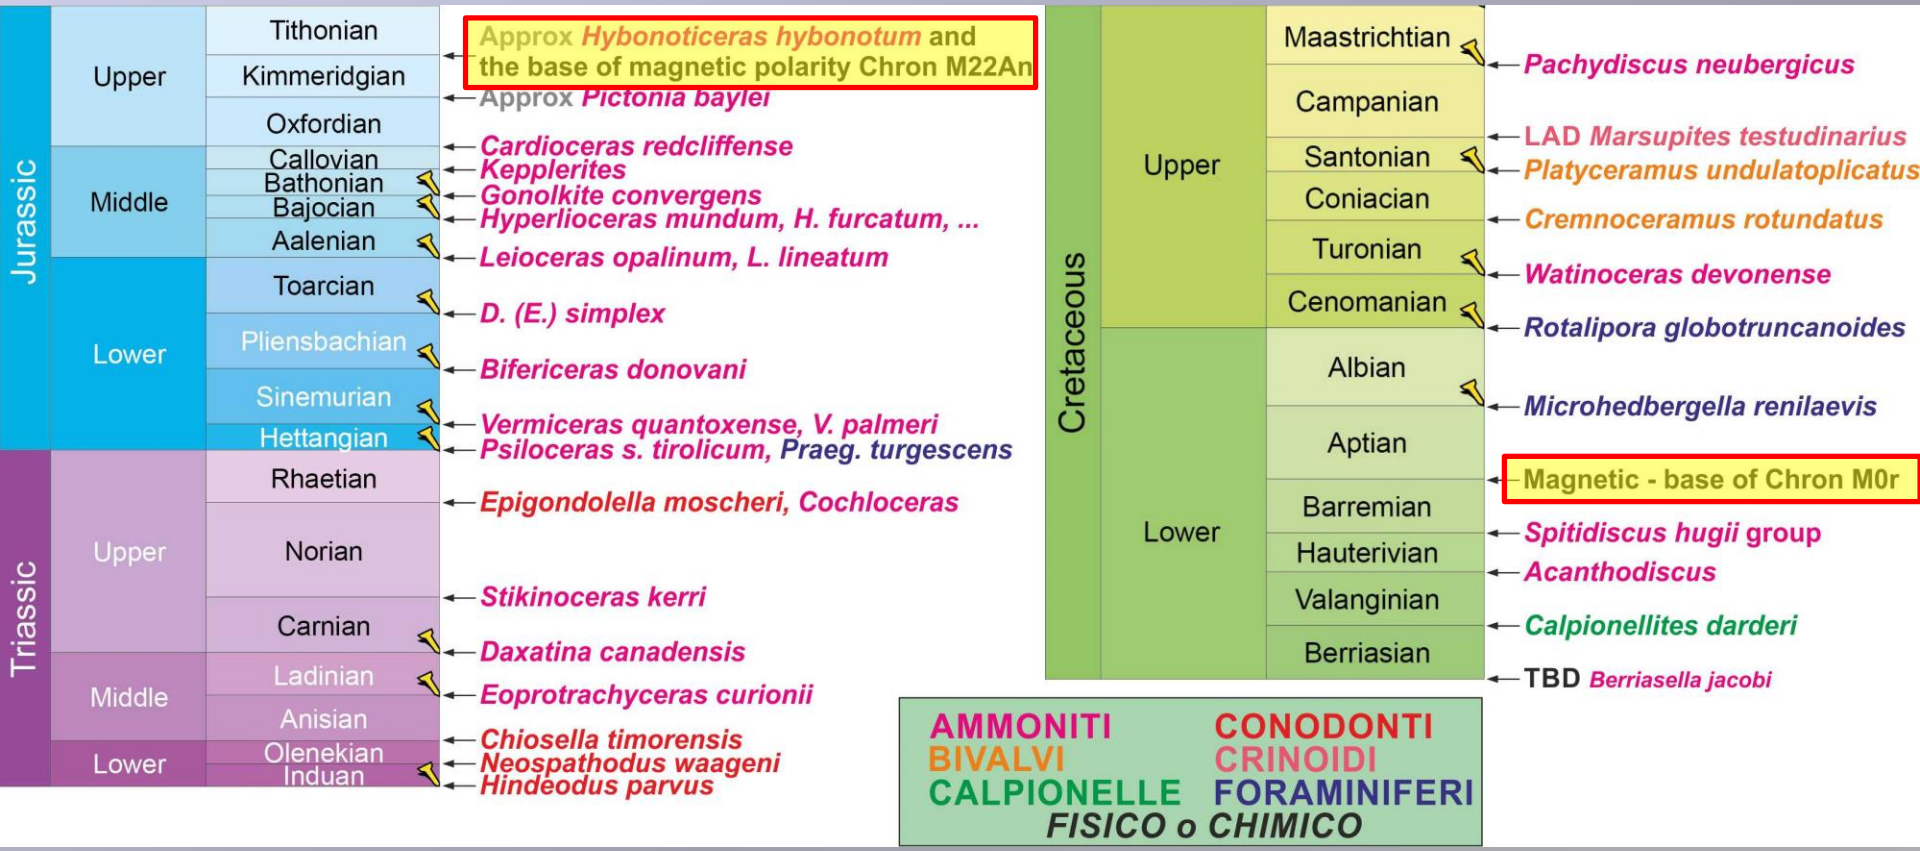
| Jurassic | Upper | Tithonian | Approx *Hybonoticeras hybonotum* and the base of magnetic polarity Chron M22An |
|---|---|---|---|
| | | Kimmeridgian | Approx *Pictonia baylei* |
| | | Oxfordian | *Cardioceras redcliffense* |
| | Middle | Callovian | *Kepplerites* |
| | | Bathonian | *Gonolkite convergens* |
| | | Bajocian | *Hyperlioceras mundum, H. furcatum, ...* |
| | | Aalenian | *Leioceras opalinum, L. lineatum* |
| | Lower | Toarcian | *D. (E.) simplex* |
| | | Pliensbachian | *Bifericeras donovani* |
| | | Sinemurian | *Vermiceras quantoxense, V. palmeri* |
| | | Hettangian | *Psiloceras s. tirolicum, Praeg. turgescens* |
| Triassic | Upper | Rhaetian | *Epigondolella moscheri, Cochloceras* |
| | | Norian | *Stikinoceras kerri* |
| | | Carnian | *Daxatina canadensis* |
| | Middle | Ladinian | *Eoprotrachyceras curionii* |
| | | Anisian | *Chiosella timorensis* |
| | Lower | Olenekian | *Neospathodus waageni* |
| | | Induan | *Hindeodus parvus* |

| Cretaceous | Upper | Maastrichtian | *Pachydiscus neubergicus* |
|---|---|---|---|
| | | Campanian | LAD *Marsupites testudinarius* |
| | | Santonian | *Platyceramus undulatoplicatus* |
| | | Coniacian | *Cremnoceramus rotundatus* |
| | | Turonian | *Watinoceras devonense* |
| | | Cenomanian | *Rotalipora globotruncanoides* |
| | Lower | Albian | *Microhedbergella renilaevis* |
| | | Aptian | Magnetic - base of Chron M0r |
| | | Barremian | *Spitidiscus hugii* group |
| | | Hauterivian | *Acanthodiscus* |
| | | Valanginian | *Calpionellites darderi* |
| | | Berriasian | TBD *Berriasella jacobi* |

AMMONITI CONODONTI
BIVALVI CRINOIDI
CALPIONELLE FORAMINIFERI
FISICO o CHIMICO